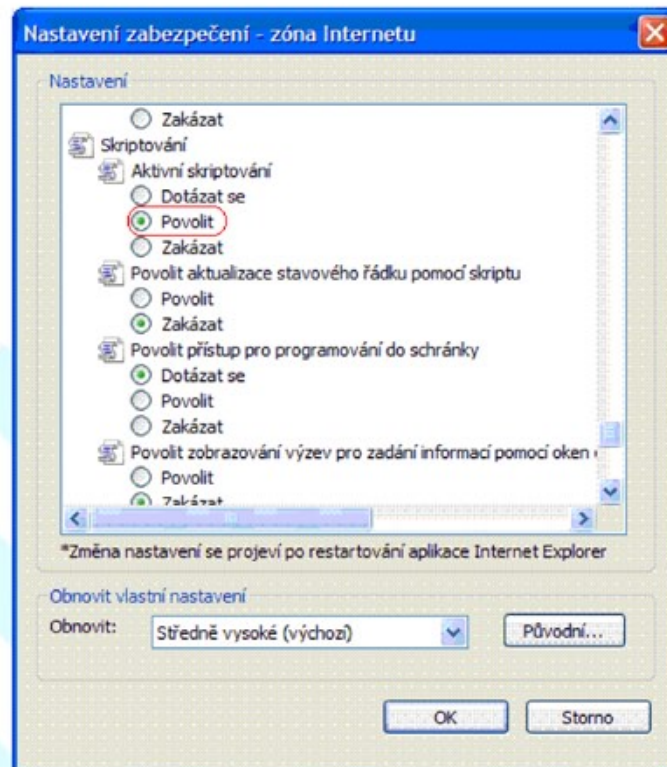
Nastavení zabezpečení - zóna Internetu

Nastavení

Zakázat
Skriptování
Aktivní skriptování
Dotázat se
Povolit
Zakázat
Povolit aktualizace stavového řádku pomocí skriptu
Povolit
Zakázat
Povolit přístup pro programování do schránky
Dotázat se
Povolit
Zakázat
Povolit zobrazování výzev pro zadání informací pomocí oken
Povolit
Zakázat

*Změna nastavení se projeví po restartování aplikace Internet Explorer

Obnovit vlastní nastavení
Obnovit: Středně vysoké (výchozí)
Původní...

OK
Storno